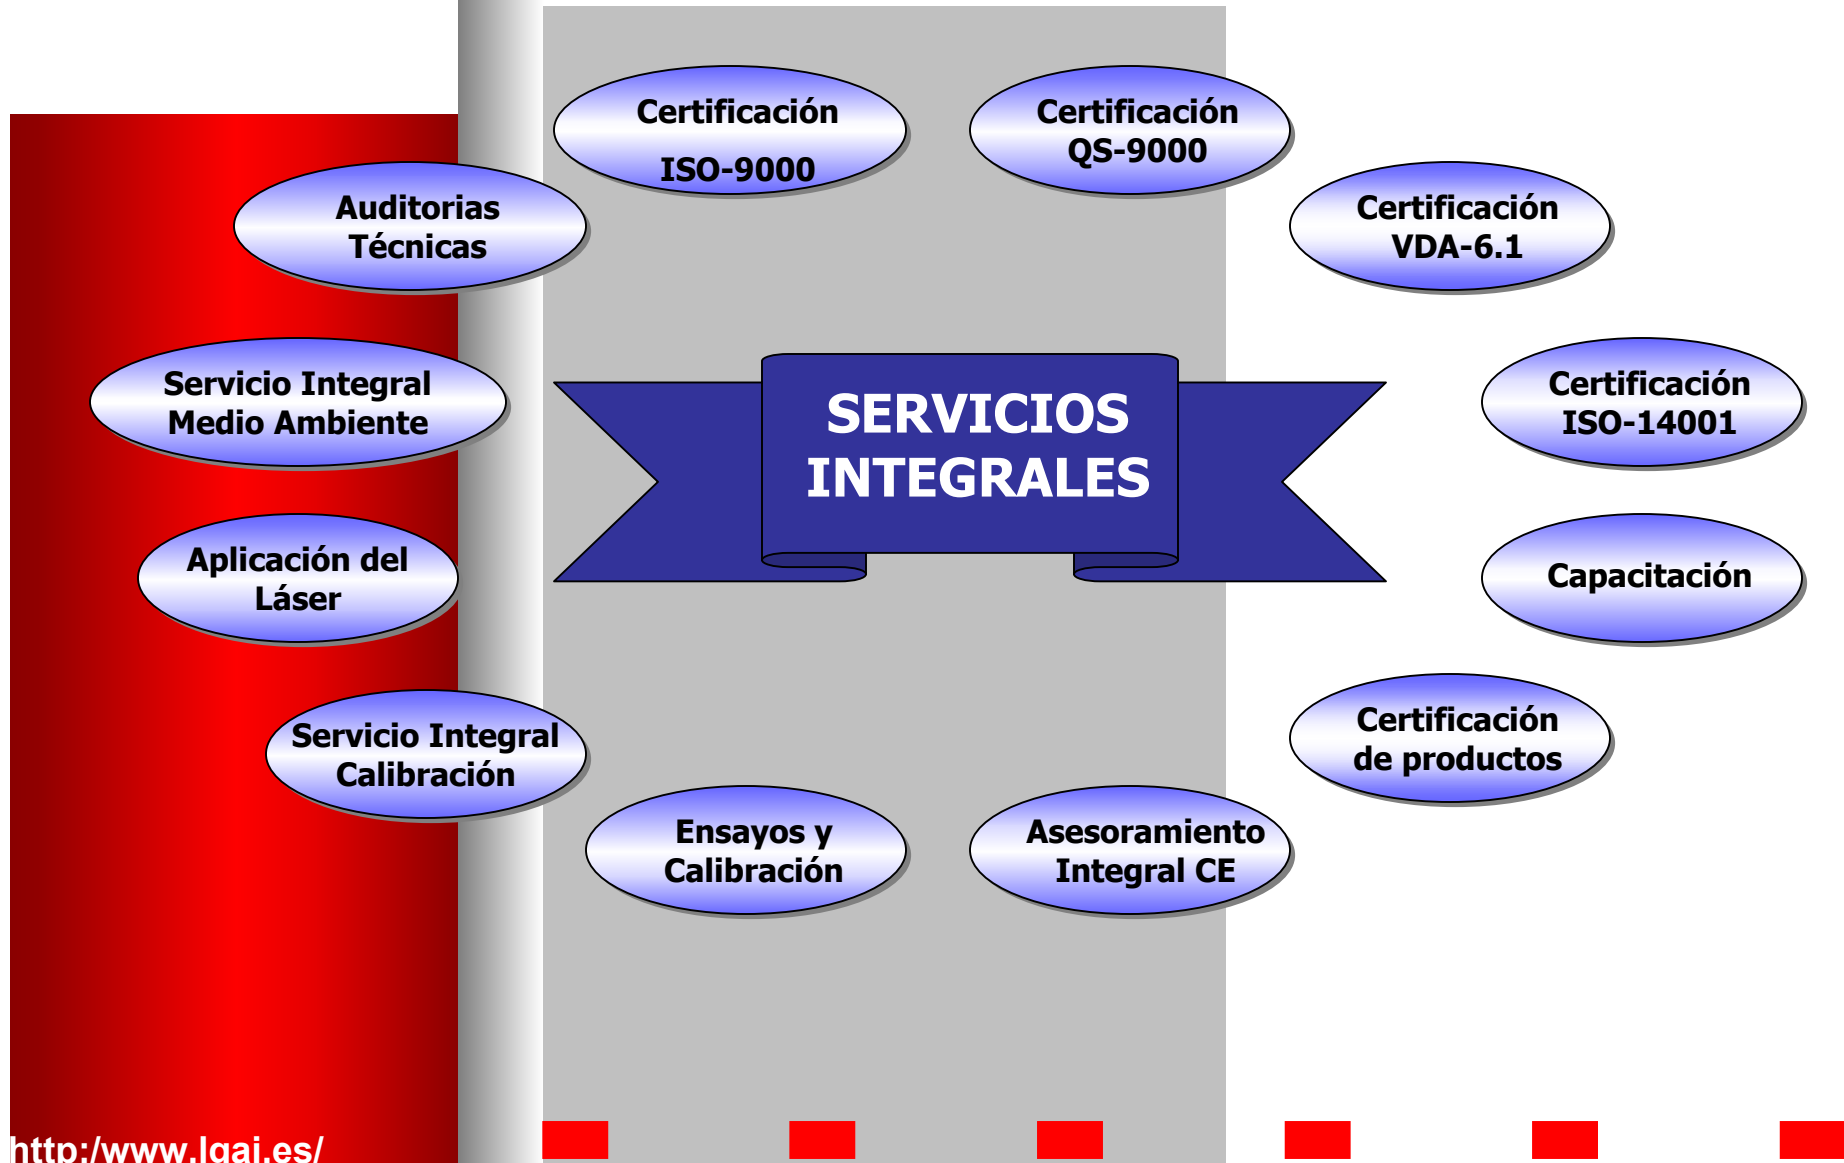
Certificación ISO-9000

Certificación QS-9000

Auditorias Técnicas

Certificación VDA-6.1

Servicio Integral Medio Ambiente

SERVICIOS INTEGRALES

Certificación ISO-14001

Aplicación del Láser

Capacitación

Servicio Integral Calibración

Certificación de productos

Ensayos y Calibración

Asesoramiento Integral CE

http:/www.lgai.es/